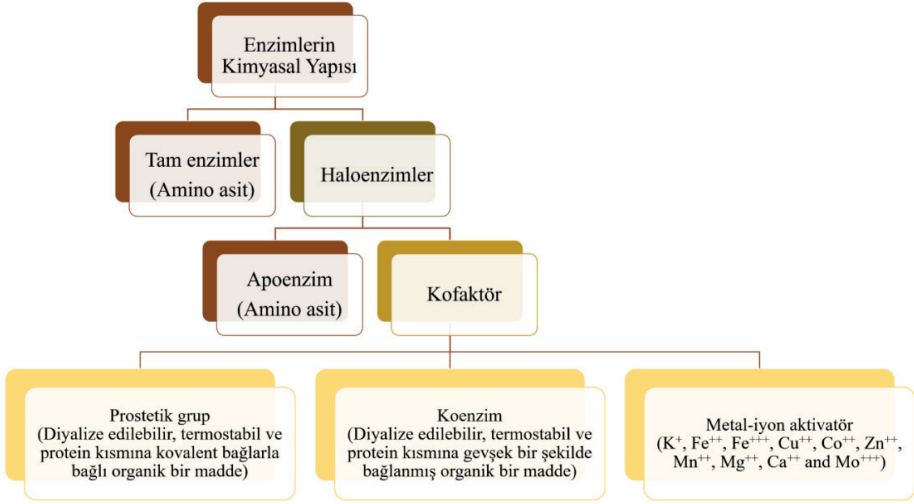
Enzimlerin Kimyasal Yapısı

Tam enzimler (Amino asit)

Haloenzimler

Apoenzim (Amino asit)

Kofaktör

Prostetik grup (Diyalize edilebilir, termostabil ve protein kısmına kovalent bağlarla bağlı organik bir madde)

Koenzim (Diyalize edilebilir, termostabil ve protein kısmına gevşek bir şekilde bağlanmış organik bir madde)

Metal-iyon aktivatör ($K^{+}$, $Fe^{++}$, $Fe^{+++}$, $Cu^{++}$, $Co^{++}$, $Zn^{++}$, $Mn^{++}$, $Mg^{++}$, $Ca^{++}$ and $Mo^{+++}$)